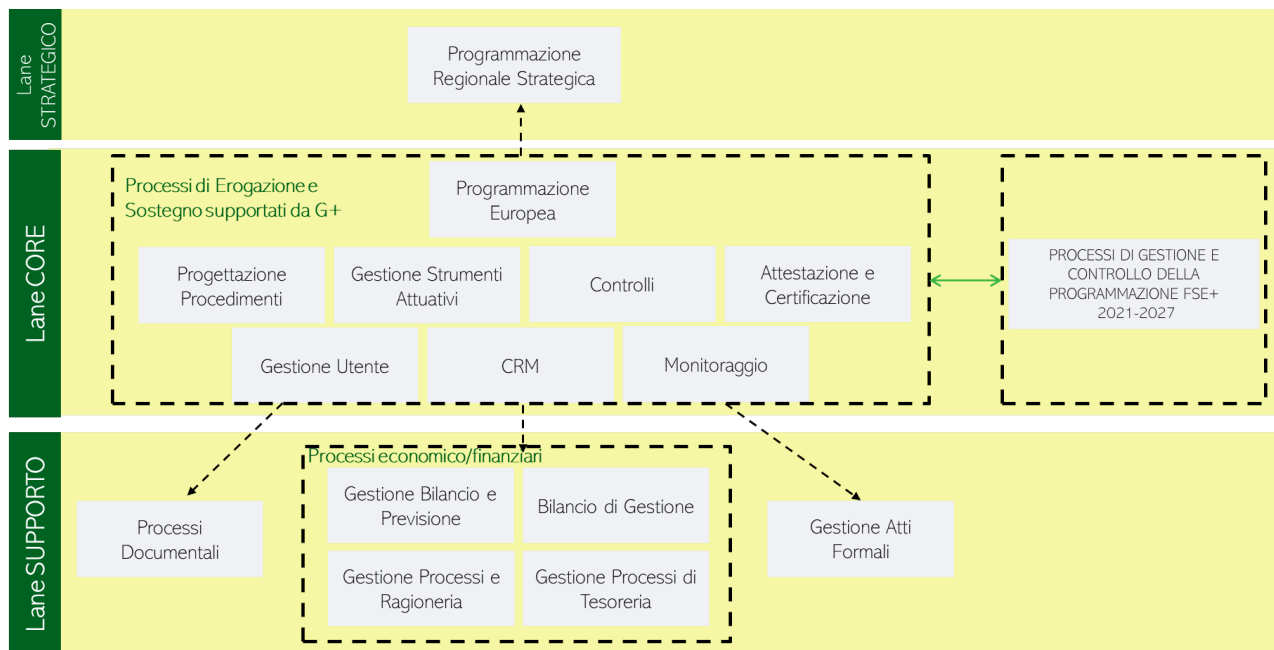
Lane STRATEGICO

Programmazione Regionale Strategica

Lane CORE

Processi di Erogazione e Sostegno supportati da G+

Programmazione Europea

Progettazione Procedimenti

Gestione Strumenti Attuativi

Controlli

Attestazione e Certificazione

Gestione Utente

CRM

Monitoraggio

PROCESSI DI GESTIONE E CONTROLLO DELLA PROGRAMMAZIONE FSE+ 2021-2027

Lane SUPPORTO

Processi Documentali

Processi economico/finanziari

Gestione Bilancio e Previsione

Bilancio di Gestione

Gestione Processi e Ragioneria

Gestione Processi di Tesoreria

Gestione Atti Formali